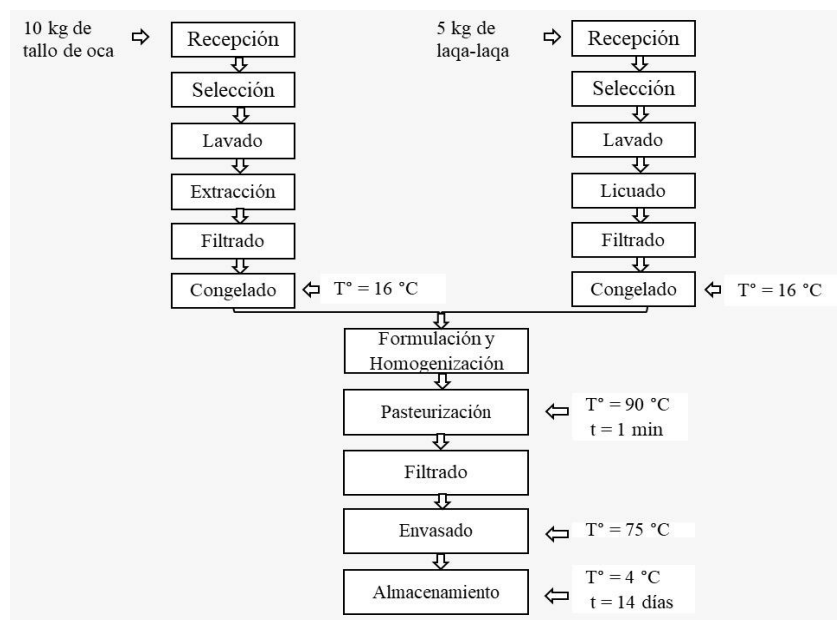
10 kg de tallo de oca

Recepción

Selección

Lavado

Extracción

Filtrado

Congelado

T° = 16 °C

5 kg de laqa-laqa

Recepción

Selección

Lavado

Licuado

Filtrado

Congelado

T° = 16 °C

Formulación y Homogenización

Pasteurización

T° = 90 °C
t = 1 min

Filtrado

Envasado

T° = 75 °C

Almacenamiento

T° = 4 °C
t = 14 días